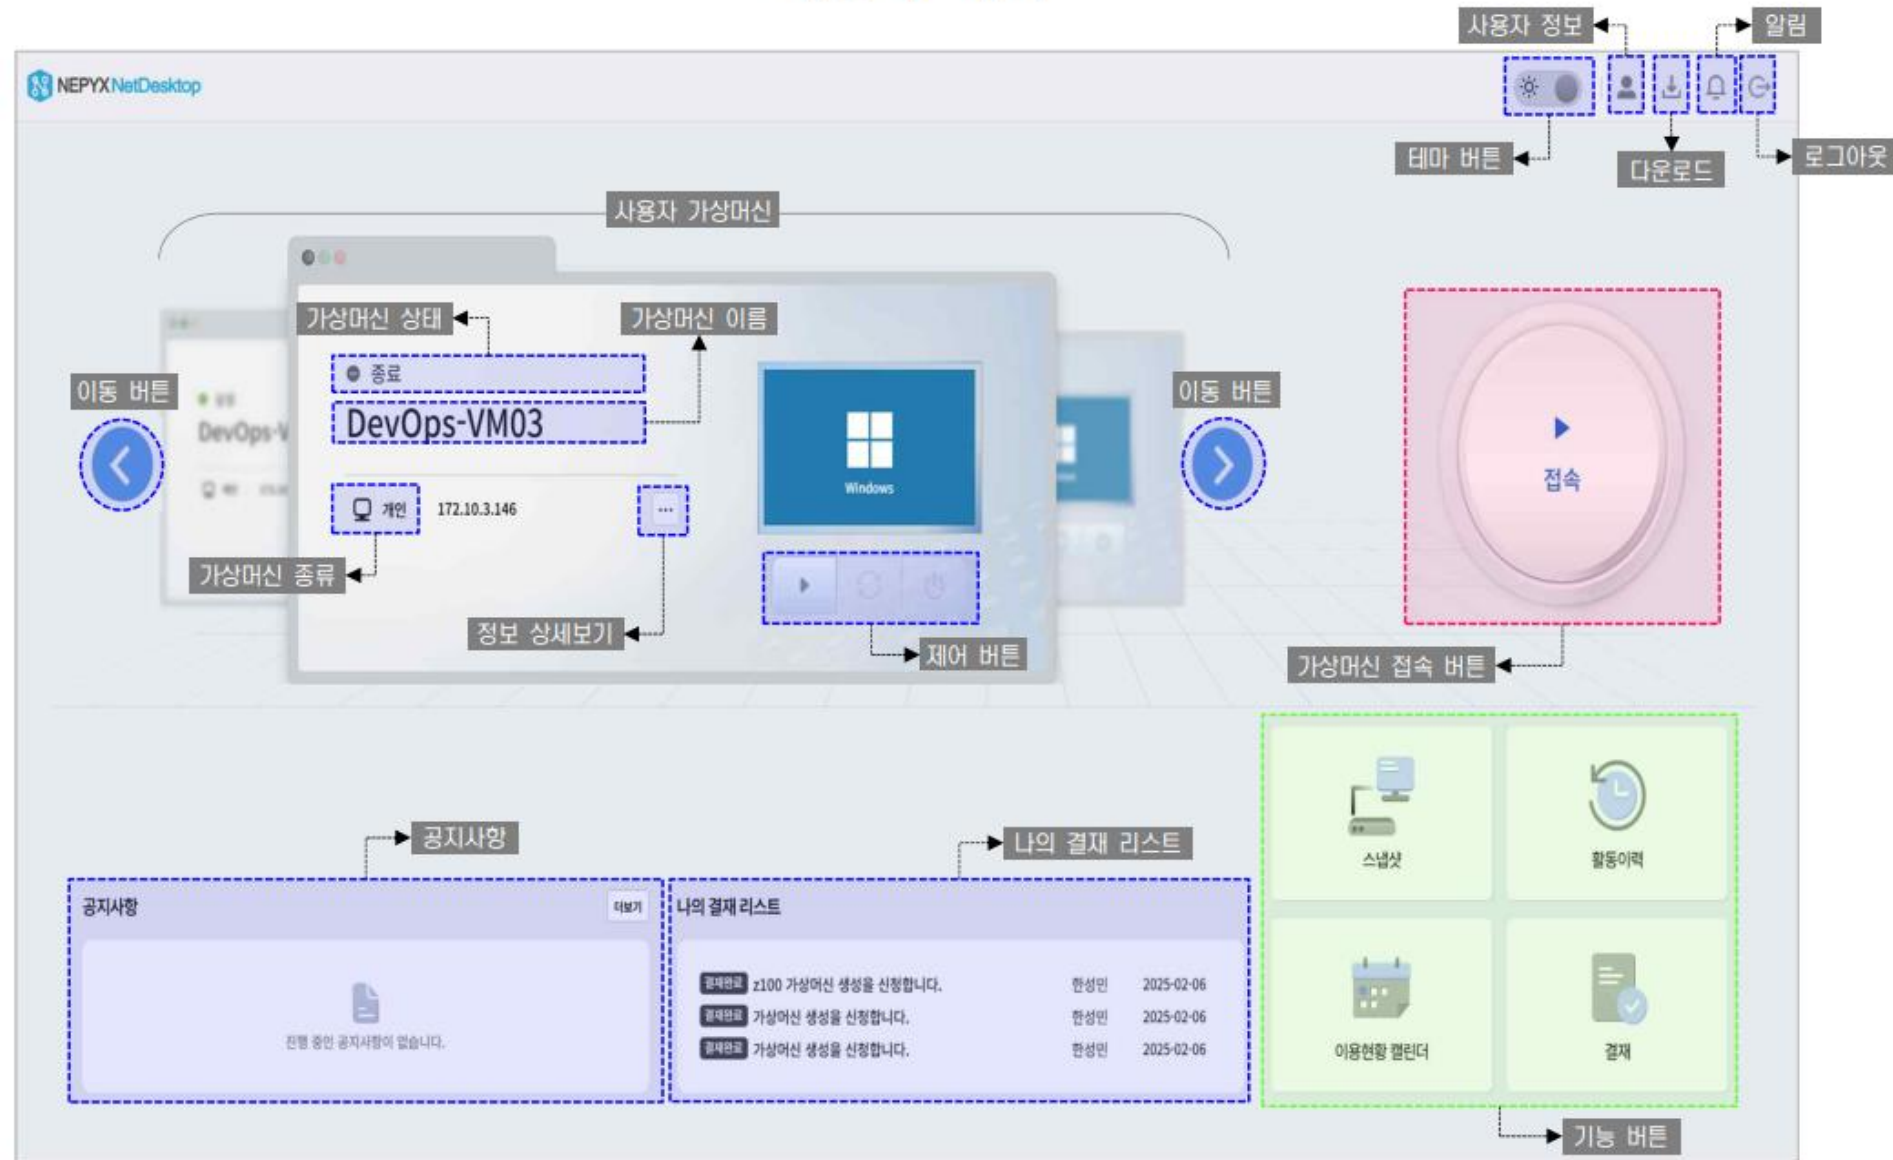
사용자 정보

알림

NEPYX NetDesktop

테마 버튼

다운로드

로그아웃

사용자 가상머신

가상머신 상태

가상머신 이름

종료

DevOps-VM03

이동 버튼

DevOps-V

이동 버튼

개인

172.10.3.146

···

Windows

접속

가상머신 종류

정보 상세보기

제어 버튼

가상머신 접속 버튼

공지사항

나의 결재 리스트

스냅샷

활동이력

공지사항

더보기

진행 중인 공지사항이 없습니다.

나의 결재 리스트

| | | | |
|---|---|---|---|
| 결재완료 | z100 가상머신 생성을 신청합니다. | 한성민 | 2025-02-06 |
| 결재완료 | 가상머신 생성을 신청합니다. | 한성민 | 2025-02-06 |
| 결재완료 | 가상머신 생성을 신청합니다. | 한성민 | 2025-02-06 |

이용현황 캘린더

결재

기능 버튼